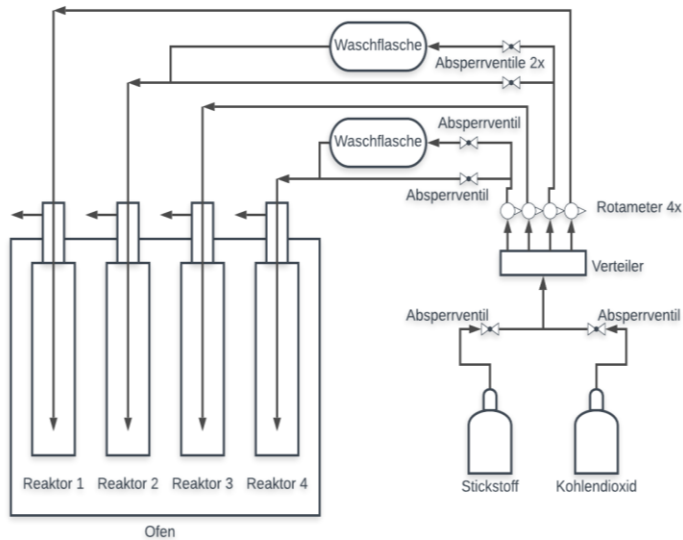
Waschflasche

Absperrventile 2x

Waschflasche

Absperrventil

Absperrventil

Rotameter 4x

Verteiler

Absperrventil

Absperrventil

Reaktor 1

Reaktor 2

Reaktor 3

Reaktor 4

Ofen

Stickstoff

Kohlendioxid